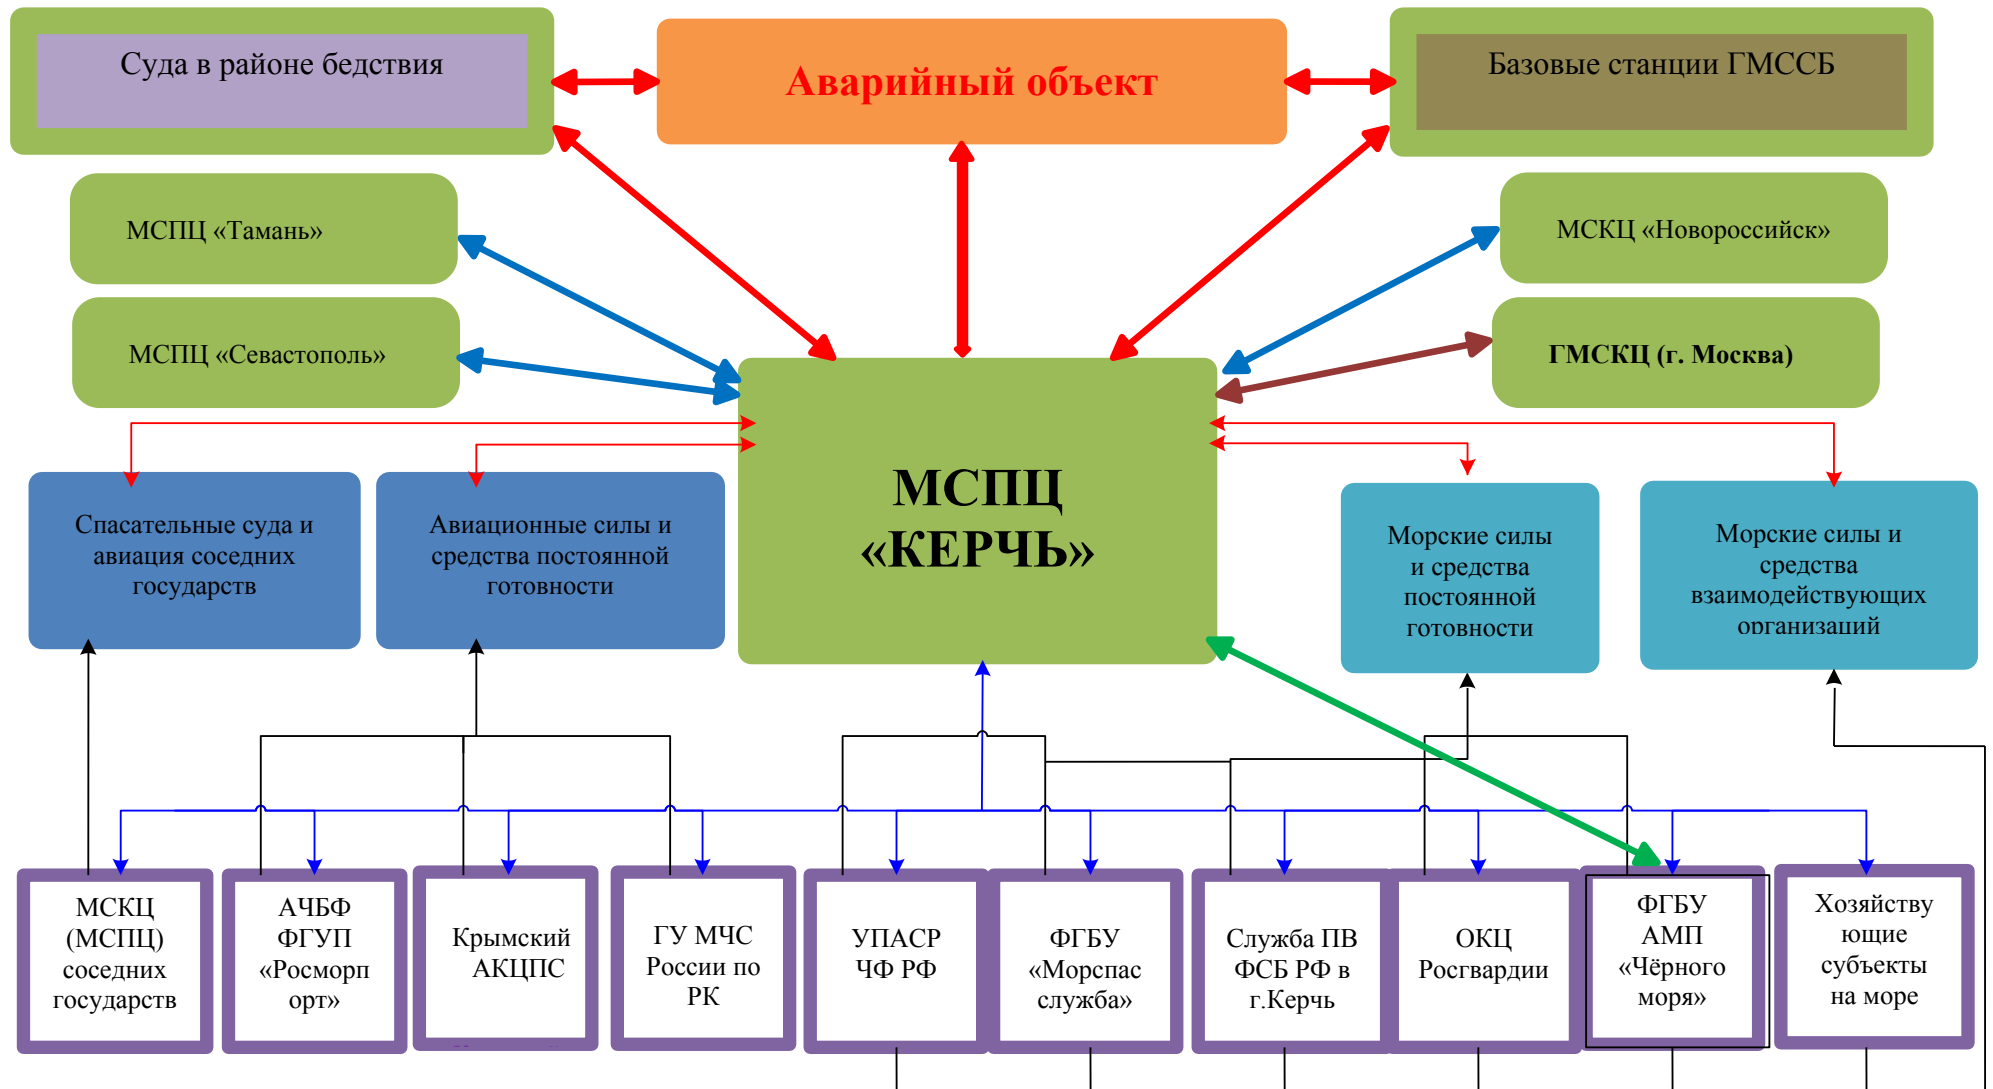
Суда в районе бедствия

Аварийный объект

Базовые станции ГМССБ

МСПЦ «Тамань»

МСКЦ «Новороссийск»

МСПЦ «Севастополь»

ГМСКЦ (г. Москва)

МСПЦ «КЕРЧЬ»

Спасательные суда и авиация соседних государств

Авиационные силы и средства постоянной готовности

Морские силы и средства постоянной готовности

Морские силы и средства взаимодействующих организаций

МСКЦ (МСПЦ) соседних государств

АЧБФ ФГУП «Росморпорт»

Крымский АКЦПС

ГУ МЧС России по РК

УПАСР ЧФ РФ

ФГБУ «Морспас служба»

Служба ПВ ФСБ РФ в г.Керчь

ОКЦ Росгвардии

ФГБУ АМП «Чёрного моря»

Хозяйствующие субъекты на море